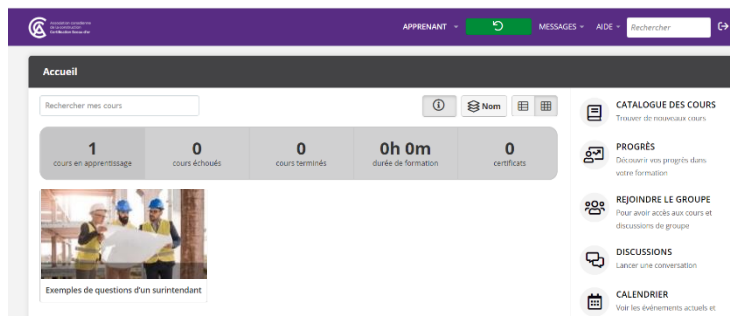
Association canadienne de la construction Certification Sceau d'Or

APPRENANT

MESSAGES

AIDE

Rechercher

Accueil

Rechercher mes cours

Nom

| 1 | 0 | 0 | 0h 0m | 0 |
|---|---|---|---|---|
| cours en apprentissage | cours échoués | cours terminés | durée de formation | certificats |

Exemples de questions d'un surintendant

CATALOGUE DES COURS
Trouver de nouveaux cours

PROGRÈS
Découvrir vos progrès dans votre formation

REJOINDRE LE GROUPE
Pour avoir accès aux cours et discussions de groupe

DISCUSSIONS
Lancer une conversation

CALENDRIER
Voir les événements actuels et